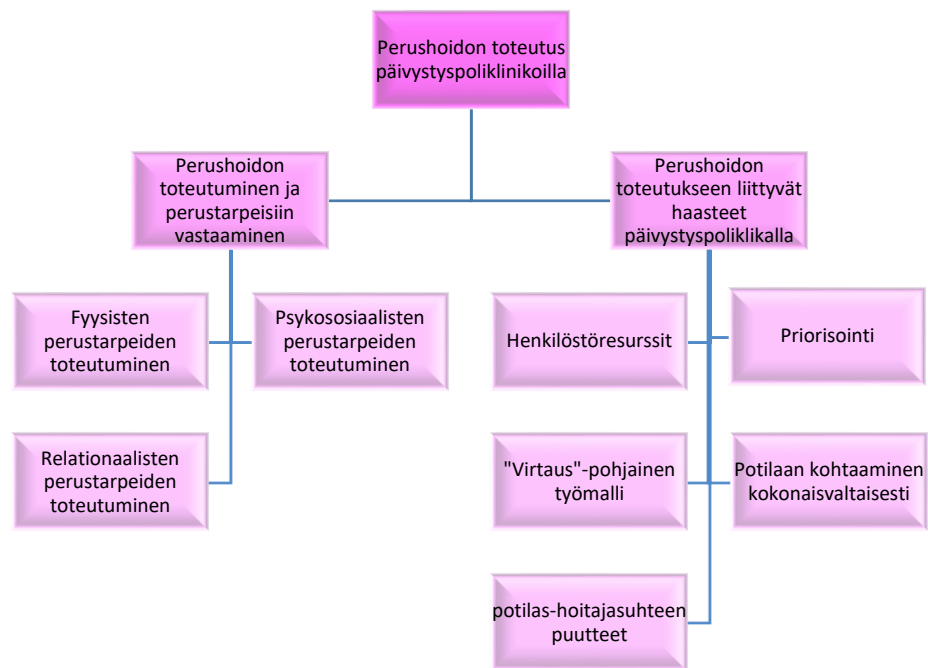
Perushoidon toteutus päivystyspoliklinikoilla

Perushoidon toteutuminen ja perustarpeisiin vastaaminen

Perushoidon toteutukseen liittyvät haasteet päivystyspoliklikalla

Fyysisten perustarpeiden toteutuminen

Psykososiaalisten perustarpeiden toteutuminen

Relationaalisten perustarpeiden toteutuminen

Henkilöstöresurssit

Priorisointi

"Virtaus"-pohjainen työmalli

Potilaan kohtaaminen kokonaisvaltaisesti

potilas-hoitajasuhteen puutteet